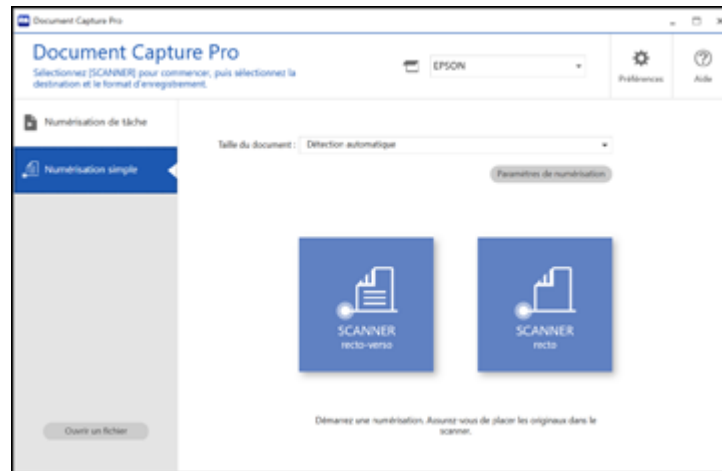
Document Capture Pro

Document Capture Pro
Sélectionnez [SCANNER] pour commencer, puis sélectionnez la destination et le format d'enregistrement.

EPSON

Préférences

Aide

Numérisation de tâche

Numérisation simple

Taille du document : Détection automatique

Paramètres de numérisation

SCANNER
recto-verso

SCANNER
recto

Démarrez une numérisation. Assurez-vous de placer les originaux dans le scanner.

Ouvrir un fichier